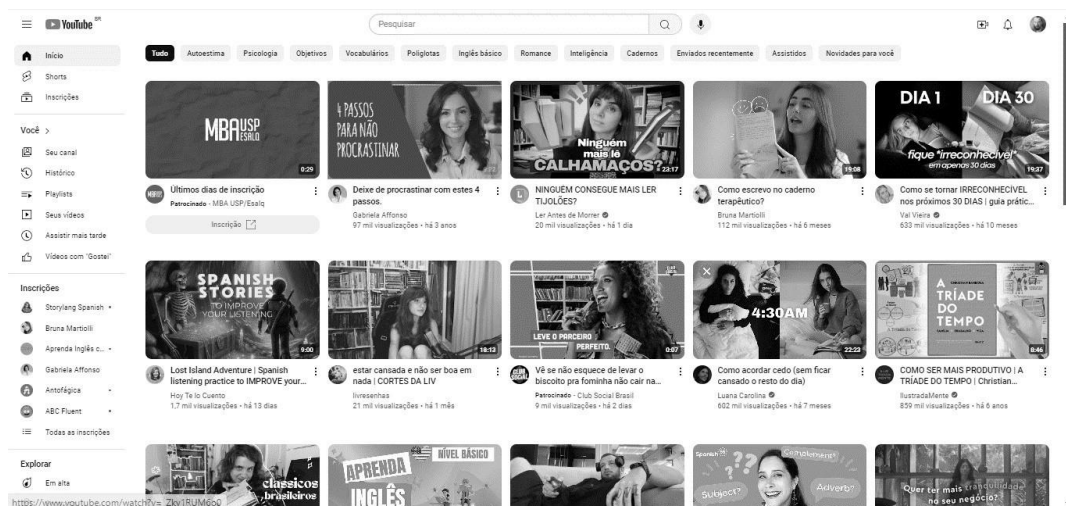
YouTube BR

Pesquisar

Início
Shorts
Inscrições

Você >
Seu canal
Histórico
Playlists
Seus vídeos
Assistir mais tarde
Vídeos com "Gostei"

Inscrições
Storylang Spanish
Bruna Martiolli
Aprenda Inglês c...
Gabriela Affonso
Antofágica
ABC Fluent
Todas as inscrições

Explorar
Em alta

Tudo | Autoestima | Psicologia | Objetivos | Vocabulários | Poliglotas | Inglês básico | Romance | Inteligência | Cadernos | Enviados recentemente | Assistidos | Novidades para você

MBA USP ESALQ
0:29
Últimos dias de inscrição
Patrocinado · MBA USP/Esalq
Inscrição

4 PASSOS PARA NÃO PROCRASTINAR
Deixe de procrastinar com estes 4 passos.
Gabriela Affonso
97 mil visualizações · há 3 anos

Ninguém mais lê CALHAMAÇOS?
22:17
NINGUÉM CONSEGUE MAIS LER TIJOLÕES?
Ler Antes de Morrer
20 mil visualizações · há 1 dia

19:08
Como escrevo no caderno terapêutico?
Bruna Martiolli
112 mil visualizações · há 6 meses

DIA 1 DIA 30
fique *irreconhecível* em apenas 30 dias
19:37
Como se tornar IRRECONHECÍVEL nos próximos 30 DIAS | guia prátic...
Val Vieira
633 mil visualizações · há 10 meses

SPANISH STORIES TO IMPROVE YOUR LISTENING
9:00
Lost Island Adventure | Spanish listening practice to IMPROVE your...
Hoy Te lo Cuento
1,7 mil visualizações · há 13 dias

18:13
estar cansada e não ser boa em nada | CORTES DA LIV
livresenhas
21 mil visualizações · há 1 mês

LEVE O PARCEIRO PERFEITO.
0:07
Vê se não esquece de levar o biscoito pra fominha não cair na...
Patrocinado · Club Social Brasil
9 mil visualizações · há 2 dias

4:30AM
22:23
Como acordar cedo (sem ficar cansado o resto do dia)
Luana Carolina
602 mil visualizações · há 7 meses

A TRÍADE DO TEMPO
8:46
COMO SER MAIS PRODUTIVO | A TRÍADE DO TEMPO | Christian...
IlustradaMente
859 mil visualizações · há 6 anos

clássicos brasileiros
APRENDA INGLÊS
NÍVEL BÁSICO
Spanish
Subject?
Complemento?
Adverb?
Quer ter mais tranquilidade no seu negócio?

https://www.youtube.com/watch?v=_Zky1RUMco0